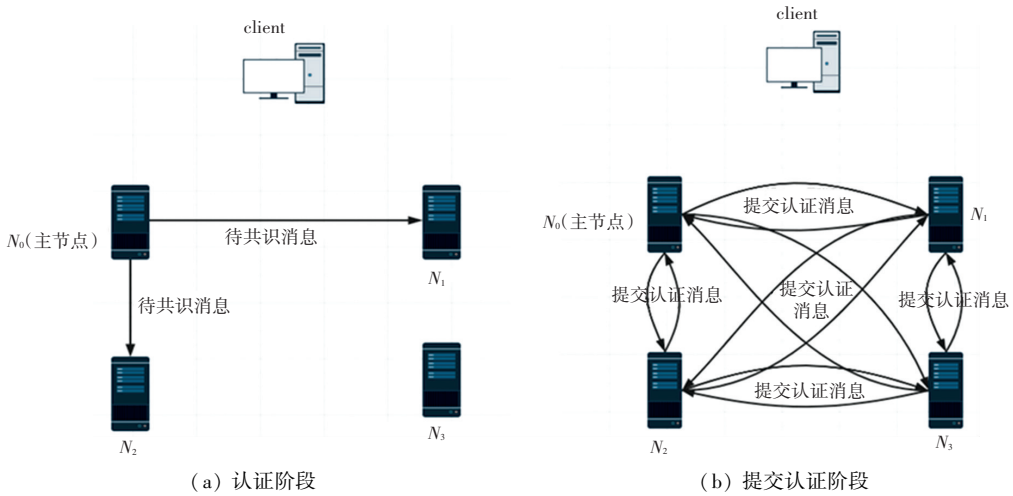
client

$N_0$（主节点）

待共识消息

$N_1$

待共识消息

$N_2$

$N_3$

（a）认证阶段

client

$N_0$（主节点）

提交认证消息

$N_1$

提交认证消息

提交认证消息

提交认证消息

提交认证消息

$N_2$

$N_3$

（b）提交认证阶段